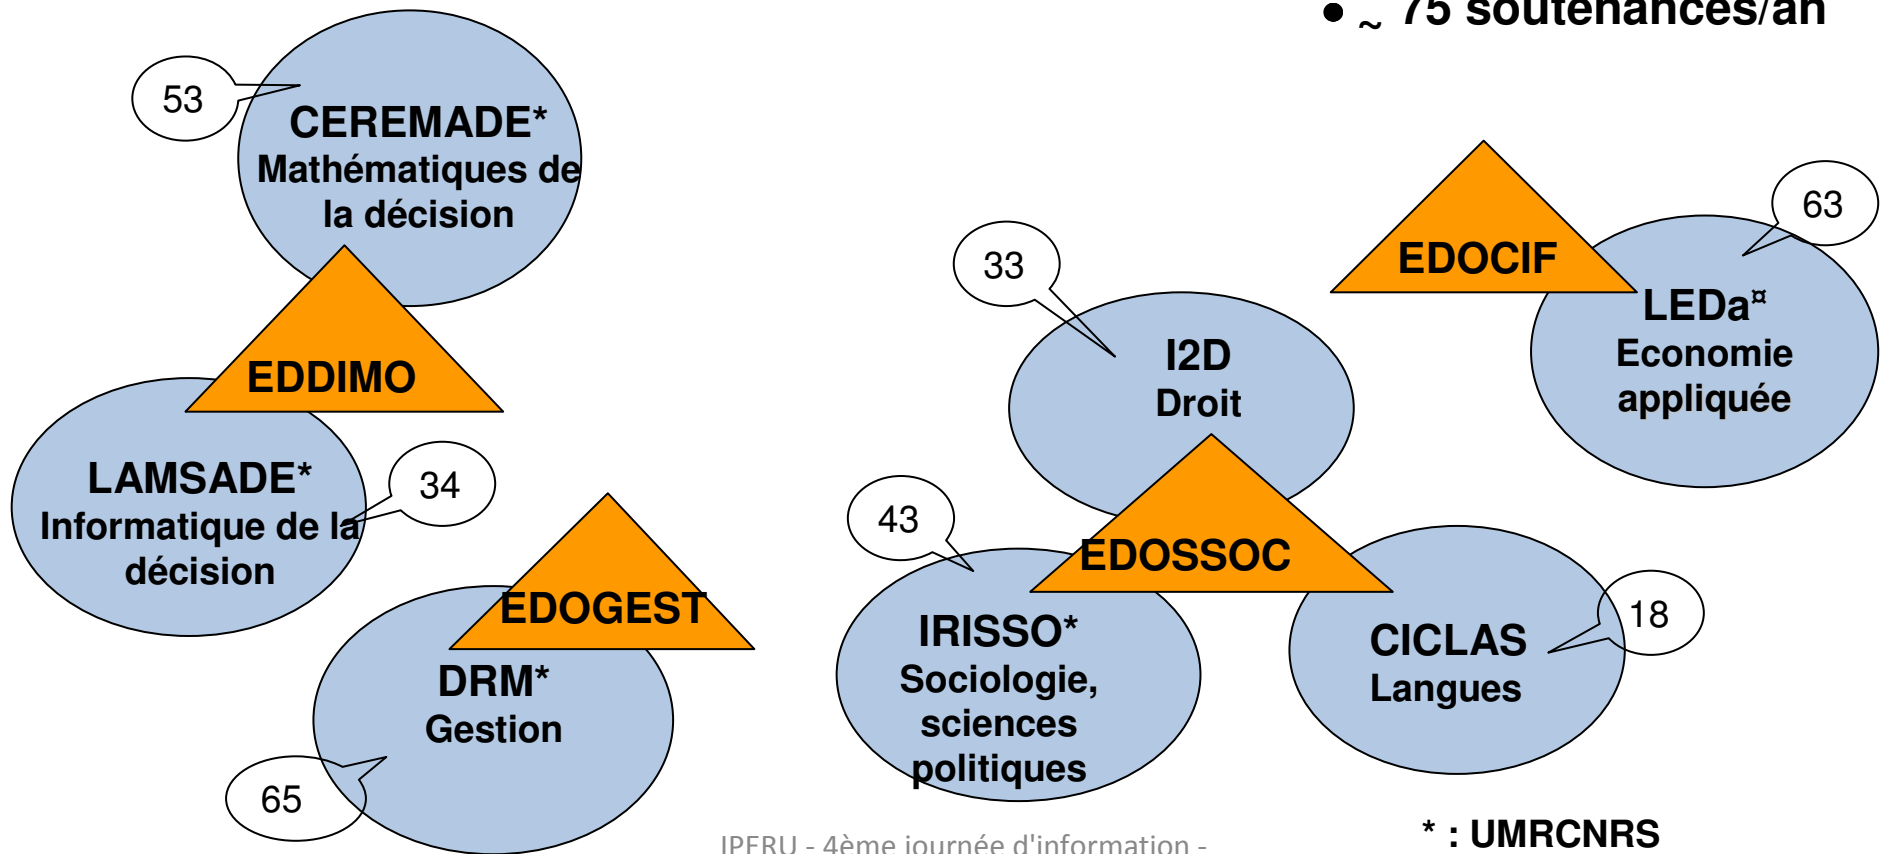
• ~ 75 soutenances/an

53

CEREMADE*
Mathématiques de la décision

EDDIMO

LAMSADE*
Informatique de la décision

34

EDOGEST

DRM*
Gestion

65

33

I2D
Droit

EDOCIF

63

LEDa¤
Economie appliquée

43

EDOSSOC

IRISSO*
Sociologie, sciences politiques

CICLAS
Langues

18

IPERU - 4ème journée d'information -

* : UMRCNRS